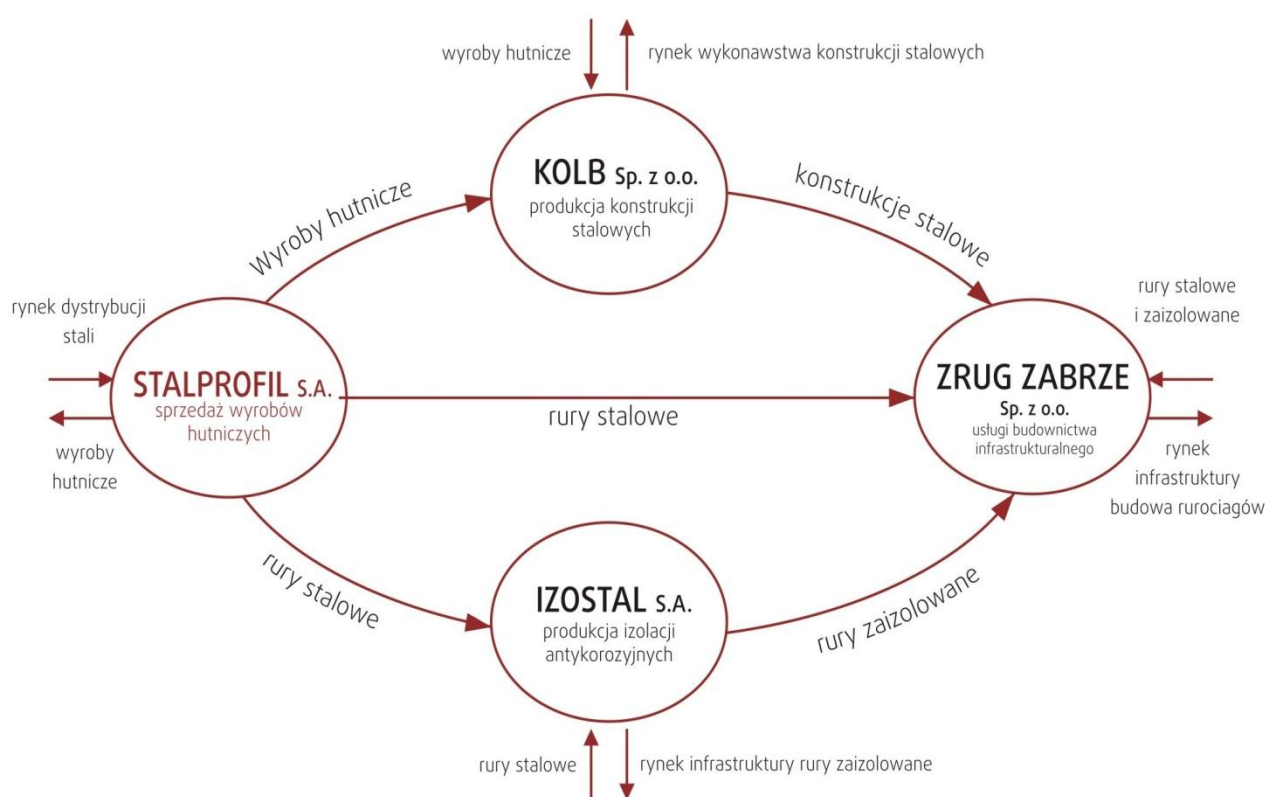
wyroby hutnicze

rynek wykonawstwa konstrukcji stalowych

KOLB Sp. z o.o.
produkcja konstrukcji stalowych

Wyroby hutnicze

konstrukcje stalowe

rynek dystrybucji stali

STALPROFIL S.A.
sprzedaż wyrobów hutniczych

wyroby hutnicze

rury stalowe

rury stalowe i zaizolowane

ZRUG ZABRZE
Sp. z o.o.
usługi budownictwa infrastrukturalnego

rynek infrastruktury budowa rurociagów

rury stalowe

IZOSTAL S.A.
produkcja izolacji antykorozyjnych

rury zaizolowane

rury stalowe

rynek infrastruktury rury zaizolowane